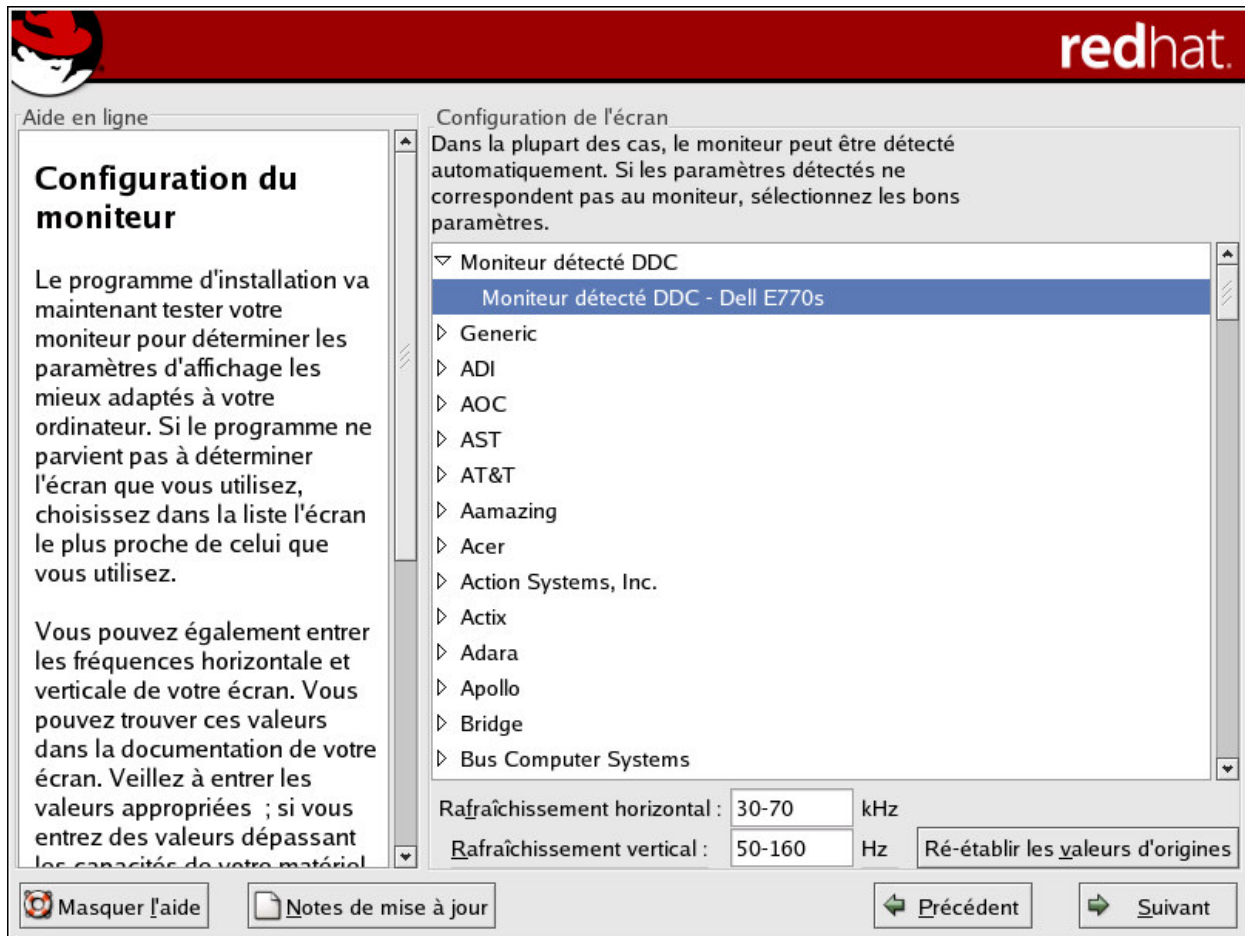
redhat.

Aide en ligne

Configuration du moniteur

Le programme d'installation va maintenant tester votre moniteur pour déterminer les paramètres d'affichage les mieux adaptés à votre ordinateur. Si le programme ne parvient pas à déterminer l'écran que vous utilisez, choisissez dans la liste l'écran le plus proche de celui que vous utilisez.

Vous pouvez également entrer les fréquences horizontale et verticale de votre écran. Vous pouvez trouver ces valeurs dans la documentation de votre écran. Veillez à entrer les valeurs appropriées ; si vous entrez des valeurs dépassant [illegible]

Configuration de l'écran

Dans la plupart des cas, le moniteur peut être détecté automatiquement. Si les paramètres détectés ne correspondent pas au moniteur, sélectionnez les bons paramètres.

Moniteur détecté DDC
Moniteur détecté DDC - Dell E770s
Generic
ADI
AOC
AST
AT&T
Aamazing
Acer
Action Systems, Inc.
Actix
Adara
Apollo
Bridge
Bus Computer Systems

| Rafraîchissement horizontal : | 30-70 | kHz | |
|---|---|---|---|
| Rafraîchissement vertical : | 50-160 | Hz | Ré-établir les valeurs d'origines |

Masquer l'aide
Notes de mise à jour
Précédent
Suivant